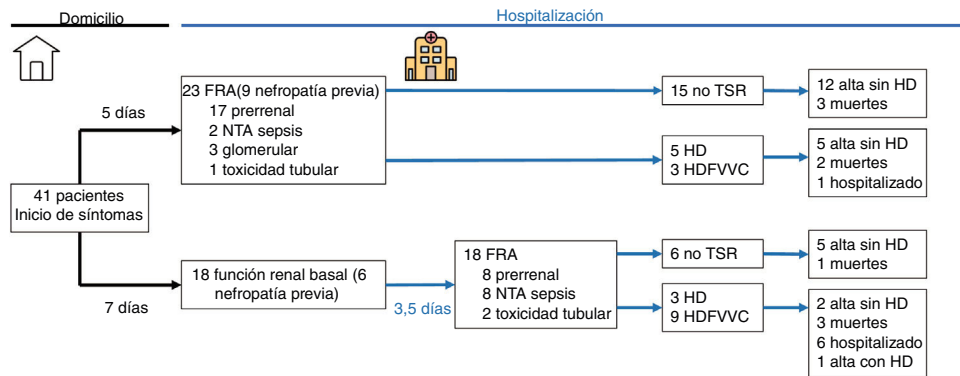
Domicilio

Hospitalización

41 pacientes
Inicio de síntomas

5 días

23 FRA(9 nefropatía previa)
17 prerrenal
2 NTA sepsis
3 glomerular
1 toxicidad tubular

15 no TSR

12 alta sin HD
3 muertes

5 HD
3 HDFVVC

5 alta sin HD
2 muertes
1 hospitalizado

7 días

18 función renal basal (6 nefropatía previa)

3,5 días

18 FRA
8 prerrenal
8 NTA sepsis
2 toxicidad tubular

6 no TSR

5 alta sin HD
1 muertes

3 HD
9 HDFVVC

2 alta sin HD
3 muertes
6 hospitalizado
1 alta con HD